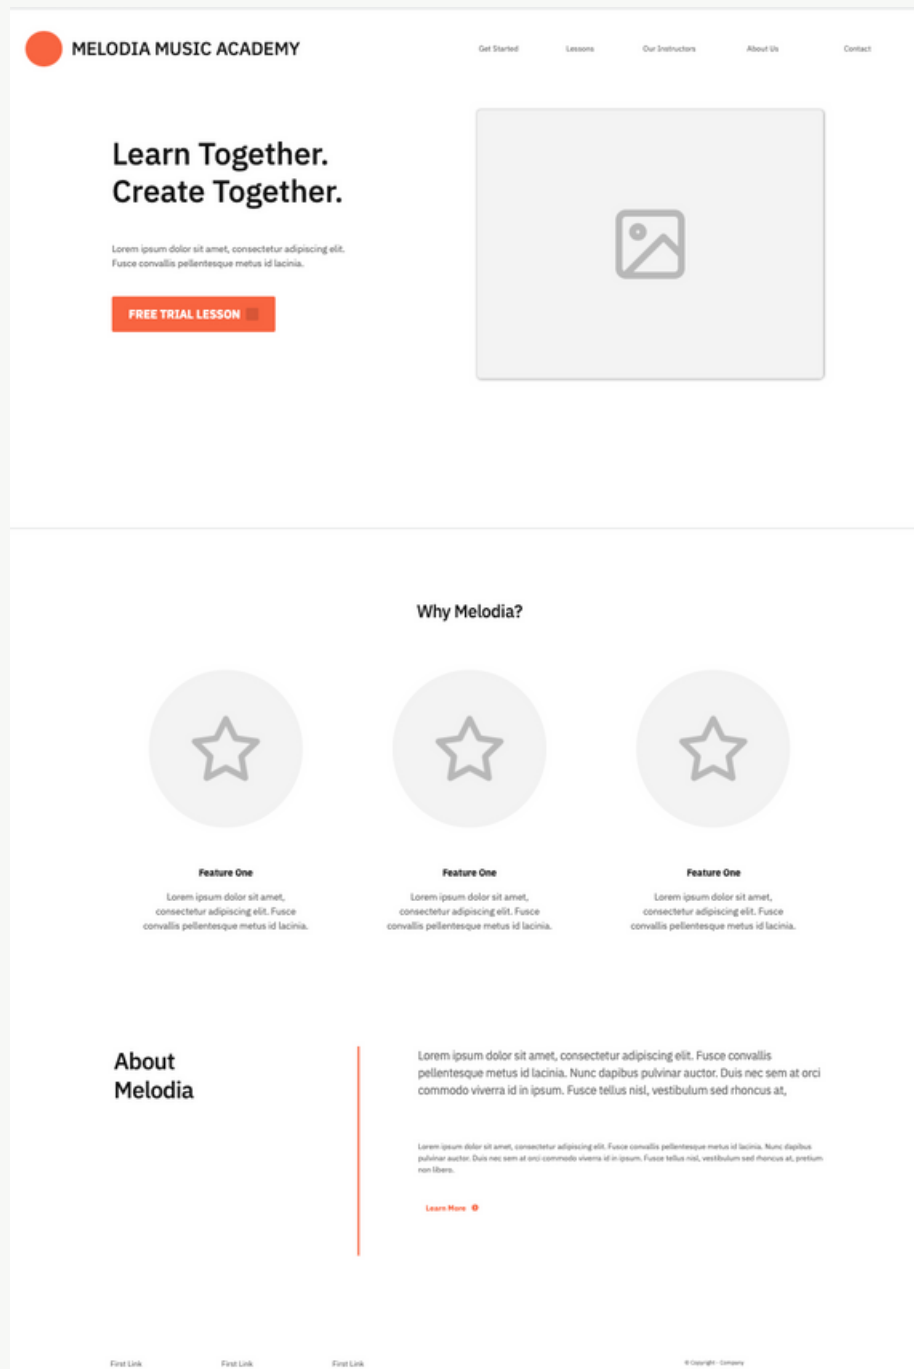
MELODIA MUSIC ACADEMY

Get Started Lessons Our Instructors About Us Contact

Learn Together.
Create Together.

Lorem ipsum dolor sit amet, consectetur adipiscing elit. Fusce convallis pellentesque metus id lacinia.

FREE TRIAL LESSON

Why Melodia?

Feature One

Lorem ipsum dolor sit amet, consectetur adipiscing elit. Fusce convallis pellentesque metus id lacinia.

Feature One

Lorem ipsum dolor sit amet, consectetur adipiscing elit. Fusce convallis pellentesque metus id lacinia.

Feature One

Lorem ipsum dolor sit amet, consectetur adipiscing elit. Fusce convallis pellentesque metus id lacinia.

About Melodia

Lorem ipsum dolor sit amet, consectetur adipiscing elit. Fusce convallis pellentesque metus id lacinia. Nunc dapibus pulvinar auctor. Duis nec sem at orci commodo viverra id in ipsum. Fusce tellus nisl, vestibulum sed rhoncus at,

Lorem ipsum dolor sit amet, consectetur adipiscing elit. Fusce convallis pellentesque metus id lacinia. Nunc dapibus pulvinar auctor. Duis nec sem at orci commodo viverra id in ipsum. Fusce tellus nisl, vestibulum sed rhoncus at, pretium non libero.

Learn More

First Link First Link First Link

© Copyright - Company